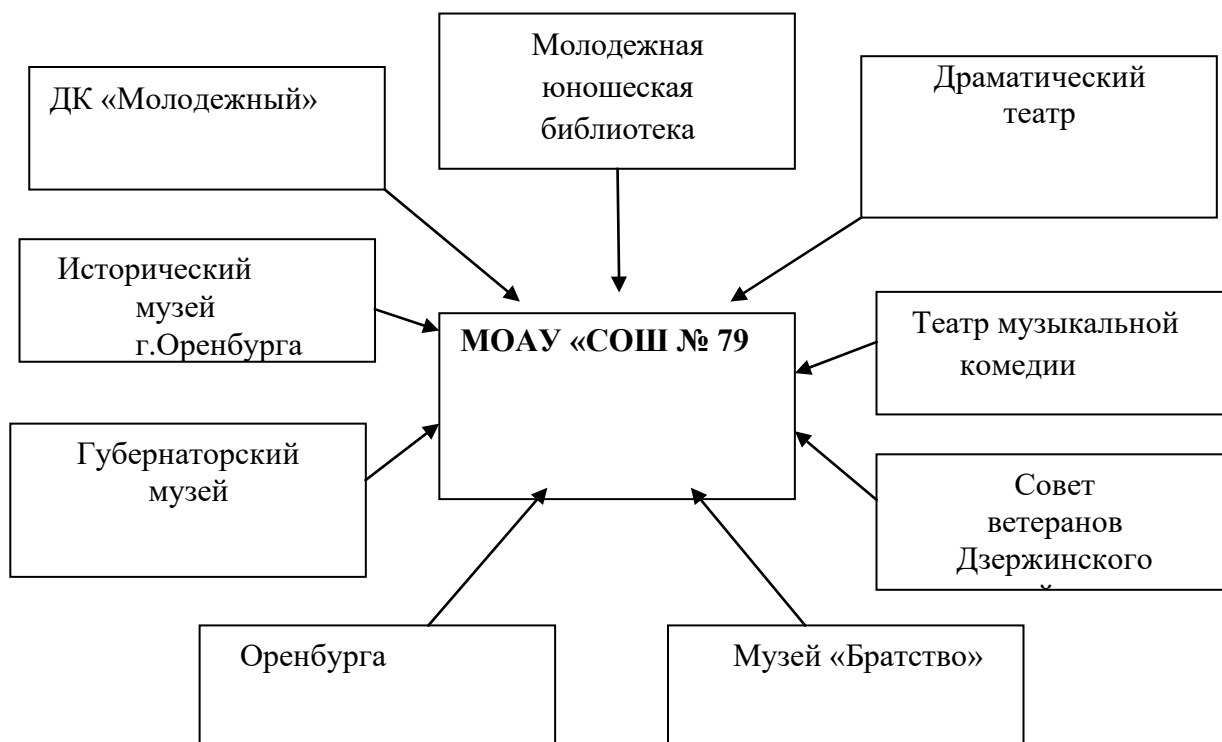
Молодежная юношеская библиотека

ДК «Молодежный»

Драматический театр

Исторический музей г.Оренбурга

МОАУ «СОШ № 79

Театр музыкальной комедии

Губернаторский музей

Совет ветеранов Дзержинского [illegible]

Оренбурга

Музей «Братство»